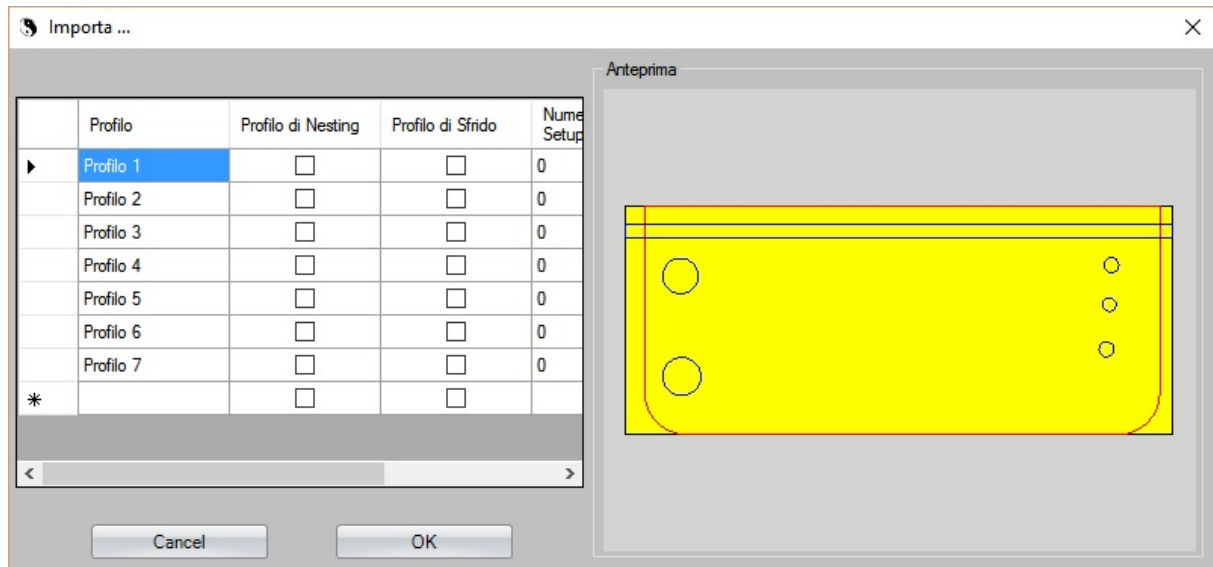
Importa ...

Anteprima

| | Profilo | Profilo di Nesting | Profilo di Sfrido | Nume Setup |
|---|---|---|---|---|
| ▸ | Profilo 1 | ☐ | ☐ | 0 |
| | Profilo 2 | ☐ | ☐ | 0 |
| | Profilo 3 | ☐ | ☐ | 0 |
| | Profilo 4 | ☐ | ☐ | 0 |
| | Profilo 5 | ☐ | ☐ | 0 |
| | Profilo 6 | ☐ | ☐ | 0 |
| | Profilo 7 | ☐ | ☐ | 0 |
| * | | ☐ | ☐ | |

Cancel

OK